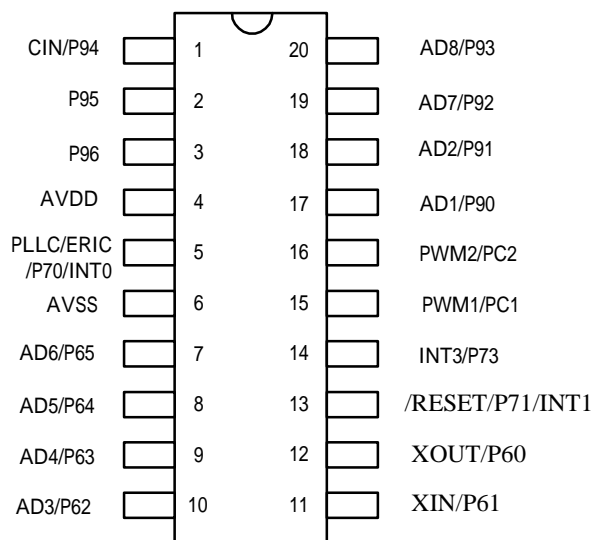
CIN/P94 1 20 AD8/P93
P95 2 19 AD7/P92
P96 3 18 AD2/P91
AVDD 4 17 AD1/P90
PLLC/ERIC /P70/INT0 5 16 PWM2/PC2
AVSS 6 15 PWM1/PC1
AD6/P65 7 14 INT3/P73
AD5/P64 8 13 /RESET/P71/INT1
AD4/P63 9 12 XOUT/P60
AD3/P62 10 11 XIN/P61